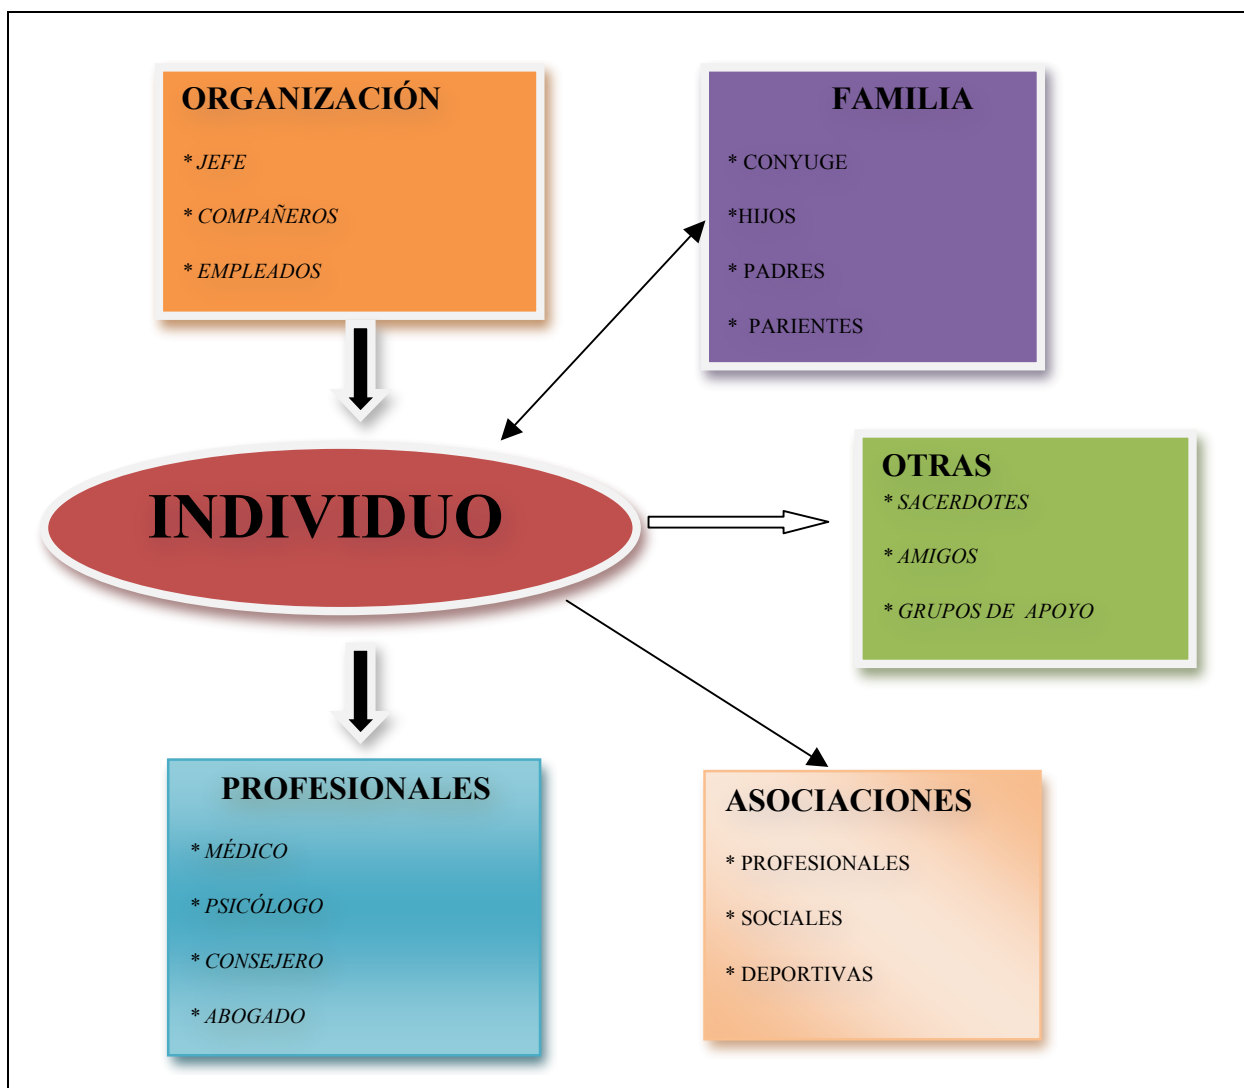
ORGANIZACIÓN

* JEFE

* COMPAÑEROS

* EMPLEADOS

FAMILIA

* CONYUGE

*HIJOS

* PADRES

* PARIENTES

INDIVIDUO

OTRAS

* SACERDOTES

* AMIGOS

* GRUPOS DE APOYO

PROFESIONALES

* MÉDICO

* PSICÓLOGO

* CONSEJERO

* ABOGADO

ASOCIACIONES

* PROFESIONALES

* SOCIALES

* DEPORTIVAS